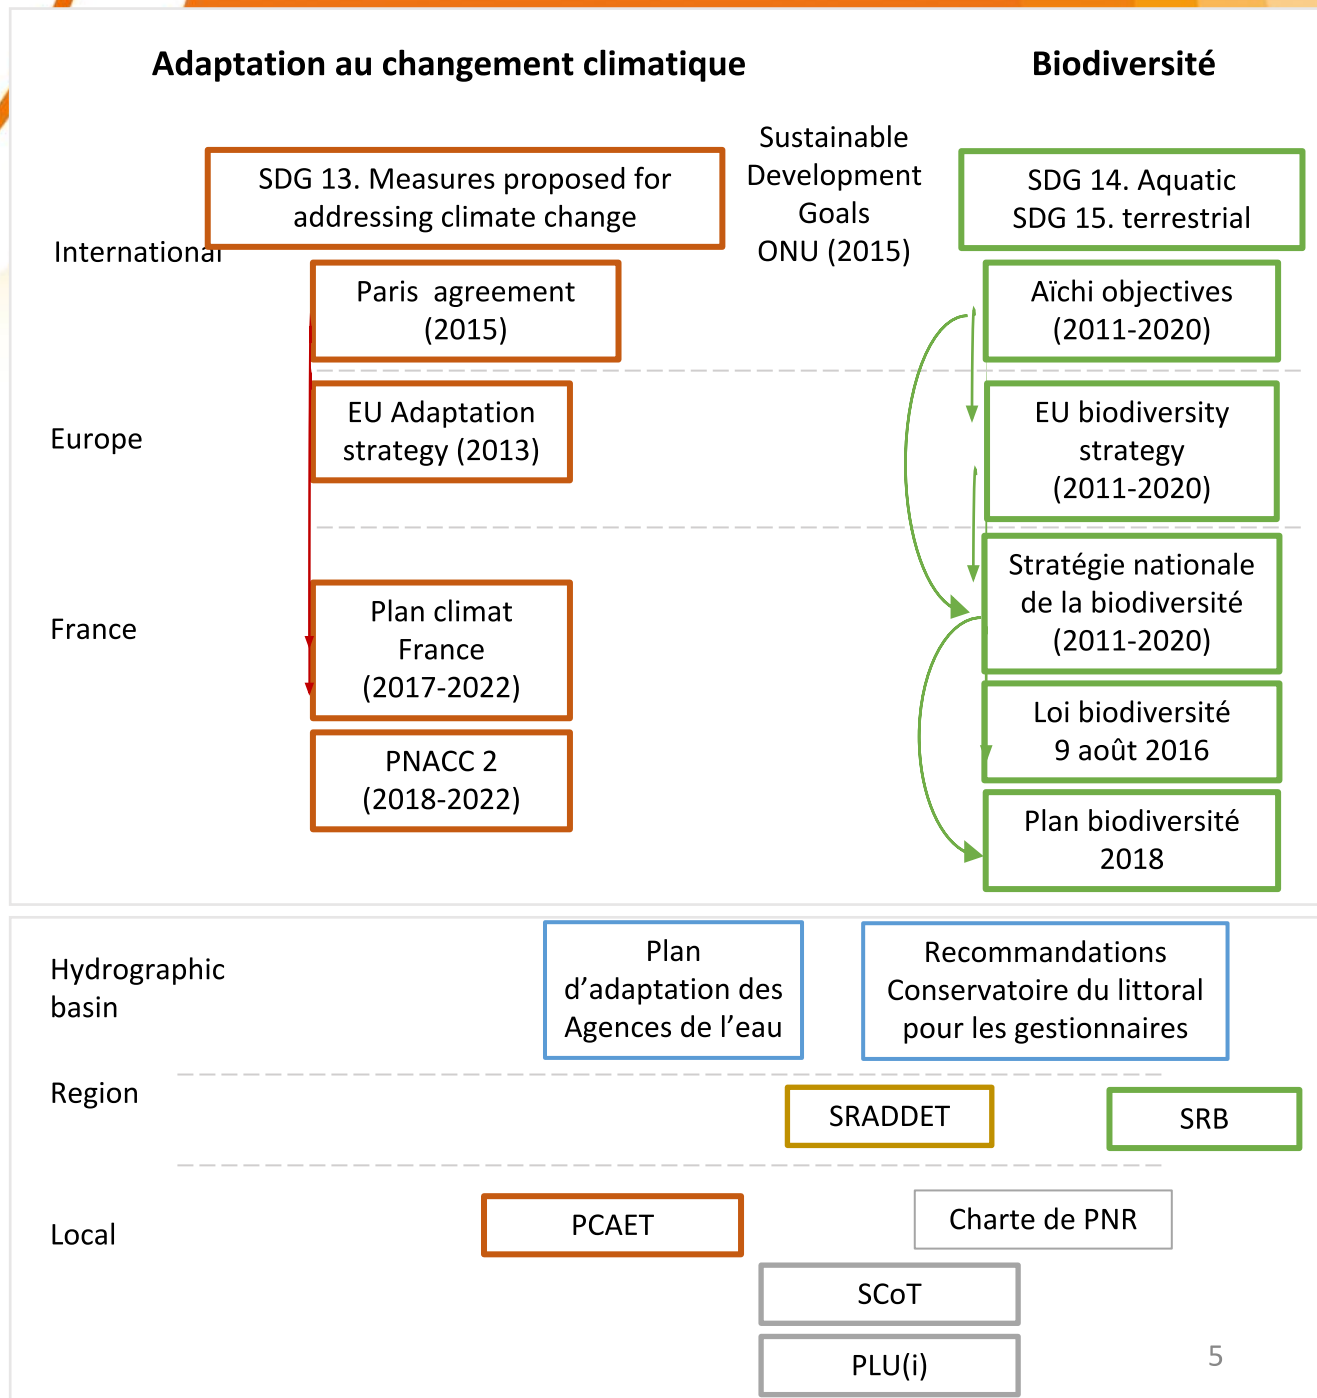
Adaptation au changement climatique

Biodiversité

Sustainable Development Goals ONU (2015)

International

SDG 13. Measures proposed for addressing climate change

SDG 14. Aquatic SDG 15. terrestrial

Paris agreement (2015)

Aïchi objectives (2011-2020)

Europe

EU Adaptation strategy (2013)

EU biodiversity strategy (2011-2020)

France

Plan climat France (2017-2022)

Stratégie nationale de la biodiversité (2011-2020)

PNACC 2 (2018-2022)

Loi biodiversité 9 août 2016

Plan biodiversité 2018

Hydrographic basin

Plan d'adaptation des Agences de l'eau

Recommandations Conservatoire du littoral pour les gestionnaires

Region

SRADDET

SRB

Local

PCAET

Charte de PNR

SCoT

PLU(i)

5